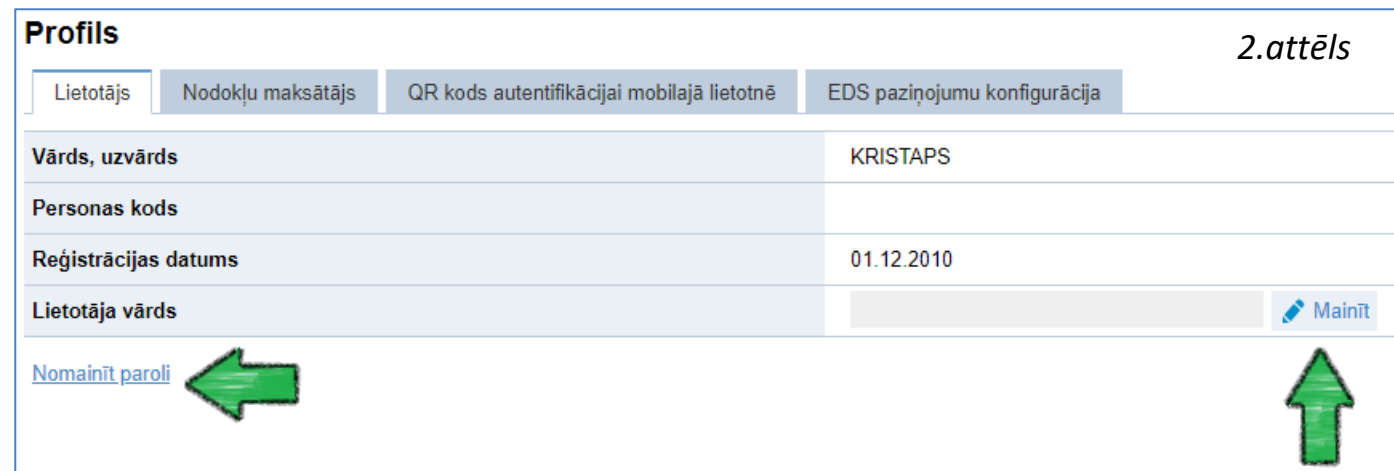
Profils

2.attēls

Lietotājs | Nodokļu maksātājs | QR kods autentifikācijai mobilajā lietotnē | EDS paziņojumu konfigurācija

| | |
|---|---|
| Vārds, uzvārds | KRISTAPS |
| Personas kods | |
| Reģistrācijas datums | 01.12.2010 |
| Lietotāja vārds | Mainīt |

Nomainīt paroli